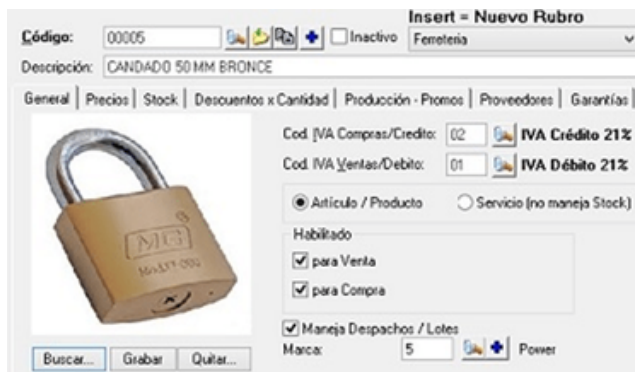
Insert = Nuevo Rubro

Código: 00005

Inactivo

Ferretería

Descripción: CANDADO 50 MM BRONCE

General | Precios | Stock | Descuentos x Cantidad | Producción - Promos | Proveedores | Garantías |

MG

Cod. IVA Compras/Credito: 02 IVA Crédito 21%

Cod. IVA Ventas/Debito: 01 IVA Débito 21%

Artículo / Producto

Servicio (no maneja Stock)

Habilitado

para Venta

para Compra

Maneja Despachos / Lotes

Marca: 5 Power

Buscar... Grabar Quitar...